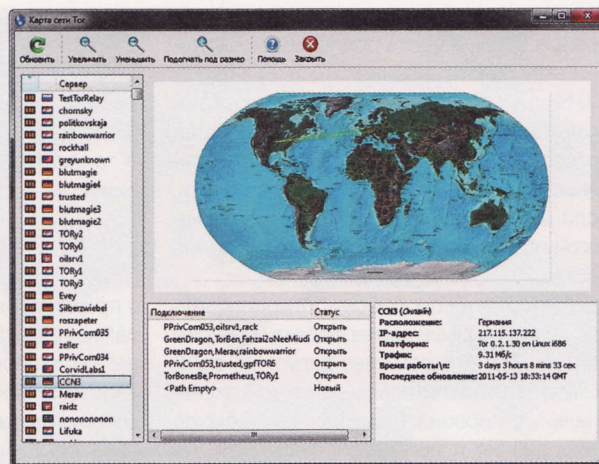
Карта сети Tor

Обновить | Увеличить | Уменьшить | Подогнать под размер | Помощь | Закрыть

Сервер
TestTorRelay
chomsky
politkovskaja
rainbowwarrior
rockhall
greyunknown
blutmagie
blutmagie4
trusted
blutmagie3
blutmagie2
TORy2
TORy0
oilsrv1
TORy1
TORy3
Evey
Silberzwiebel
roszapeter
PPrivCom035
zeller
PPrivCom034
CorvidLabs1
CCN3
Merav
raidz
nonononon
Lifuka

| Подключение | Статус |
|---|---|
| PPrivCom053,oilsrv1,rack | Открыть |
| GreenDragon,TorBen,Fahzai2oNeeMiudi | Открыть |
| GreenDragon,Merav,rainbowwarrior | Открыть |
| PPrivCom053,trusted,gpfTOR6 | Открыть |
| TorBonesBe,Prometheus,TORy1 | Открыть |
| <Path Empty> | Новый |

CCN3 (Онлайн)
Расположение: Германия
IP-адрес: 217.115.137.222
Платформа: Tor 0.2.1.30 on Linux i686
Трафик: 9.31 Мб/с
Время работы\л: 3 days 3 hours 8 mins 33 сек
Последнее обновление: 2011-05-13 18:33:14 GMT